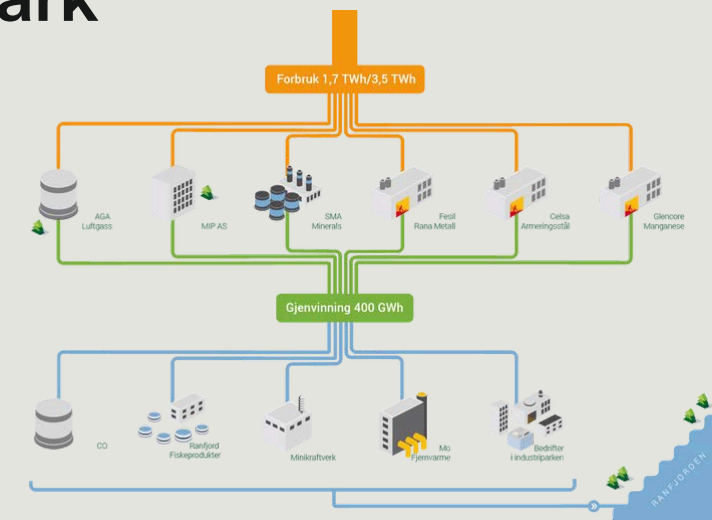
ark

Forbruk 1,7 TWh/3,5 TWh

AGA Luftgass

MIP AS

SMA Minerals

Fesil Rana Metall

Celsa Armeringsstål

Glencore Manganese

Gjenvinning 400 GWh

CO

Ranfjord Fiskeprodukter

Minikraftverk

Mo Fjernvarme

Bedrifter i industriparken

RANFJORDEN